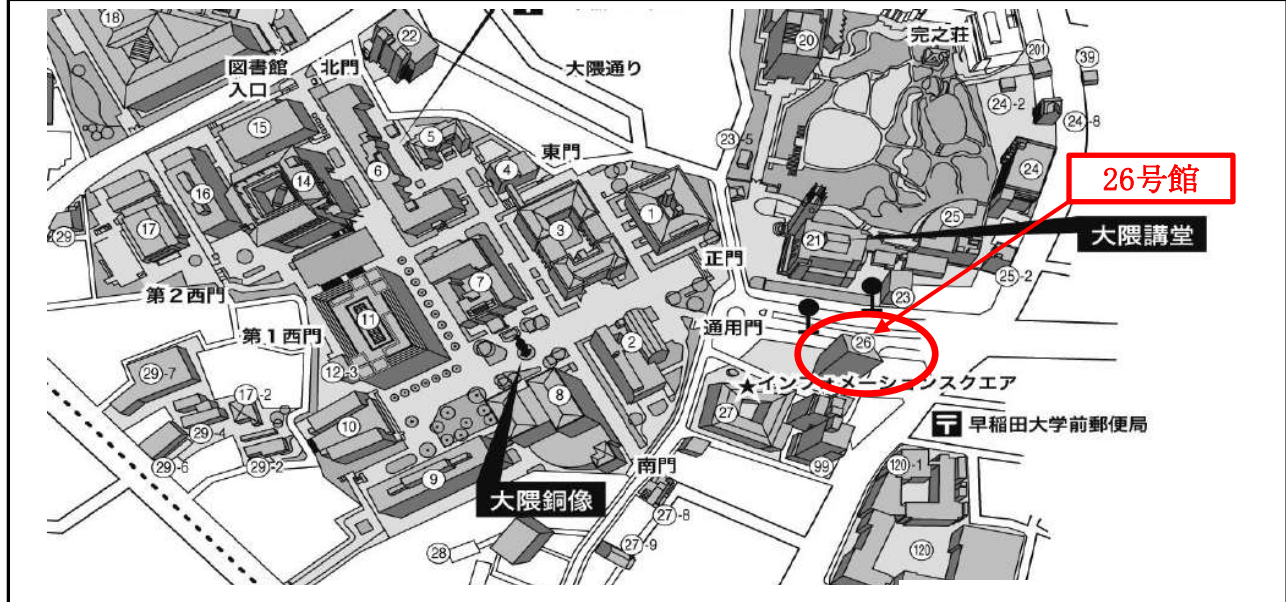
18
22
図書館
入口
北門
大隈通り
20
完之荘
201
39
24-2
24-8
15
5
23-5
東門
26号館
6
14
4
24
16
1
3
25
17
29
21
大隈講堂
正門
7
25-2
第２西門
23
11
通用門
第１西門
2
26
29-7
12-3
★インフォメーションスクエア
17-2
8
27
早稲田大学前郵便局
29-4
10
南門
99
29-6
29-2
9
120-1
大隈銅像
27-8
28
27-9
120